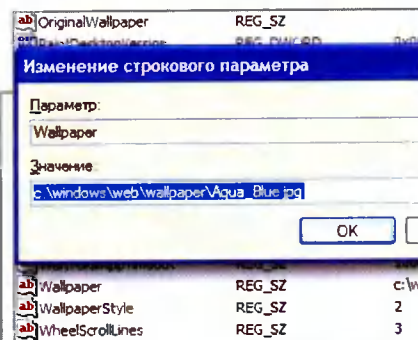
OriginalWallpaper REG_SZ

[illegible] REG_DWORD

Изменение строкового параметра

Параметр:

Wallpaper

Значение:

c:\windows\web\wallpaper\Aqua_Blue.jpg

OK

Wallpaper REG_SZ c:\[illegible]

WallpaperStyle REG_SZ 2

WheelScrollLines REG_SZ 3